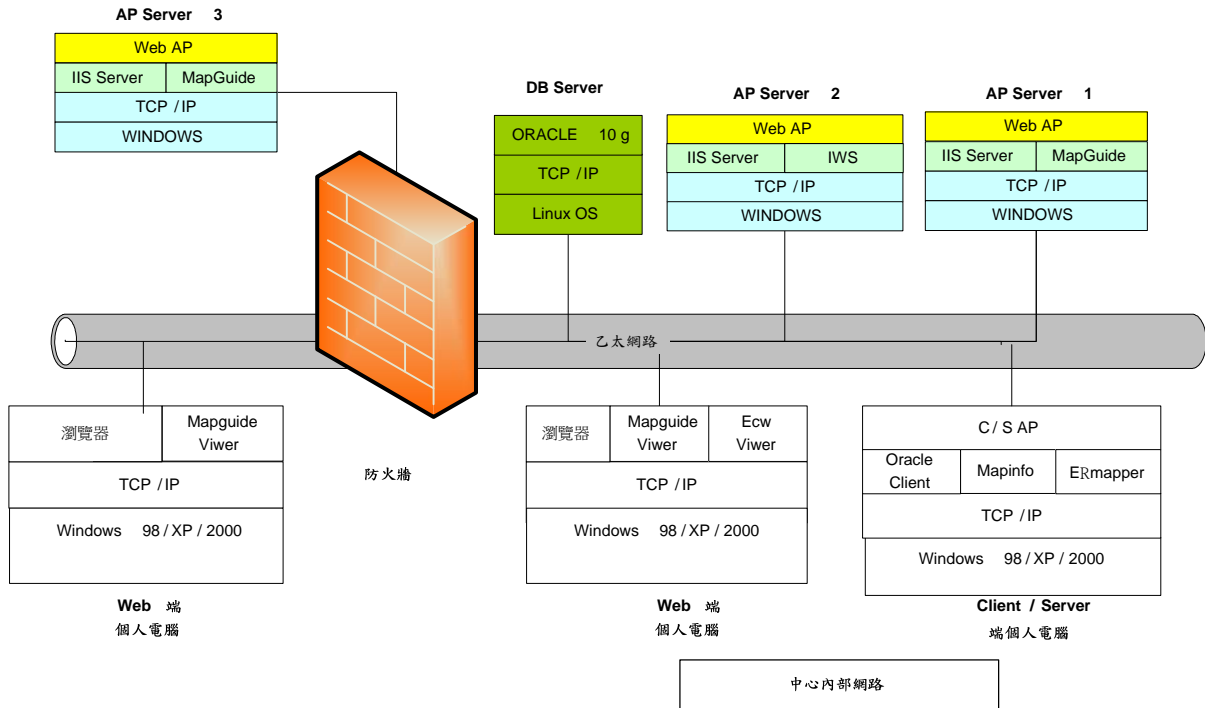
AP Server 3

Web AP

IIS Server | MapGuide

TCP / IP

WINDOWS

DB Server

ORACLE 10 g

TCP / IP

Linux OS

AP Server 2

Web AP

IIS Server | IWS

TCP / IP

WINDOWS

AP Server 1

Web AP

IIS Server | MapGuide

TCP / IP

WINDOWS

乙太網路

瀏覽器 | Mapguide Viwer

TCP / IP

Windows 98 / XP / 2000

Web 端
個人電腦

防火牆

瀏覽器 | Mapguide Viwer | Ecw Viwer

TCP / IP

Windows 98 / XP / 2000

Web 端
個人電腦

C / S AP

Oracle Client | Mapinfo | ERmapper

TCP / IP

Windows 98 / XP / 2000

Client / Server
端個人電腦

中心內部網路